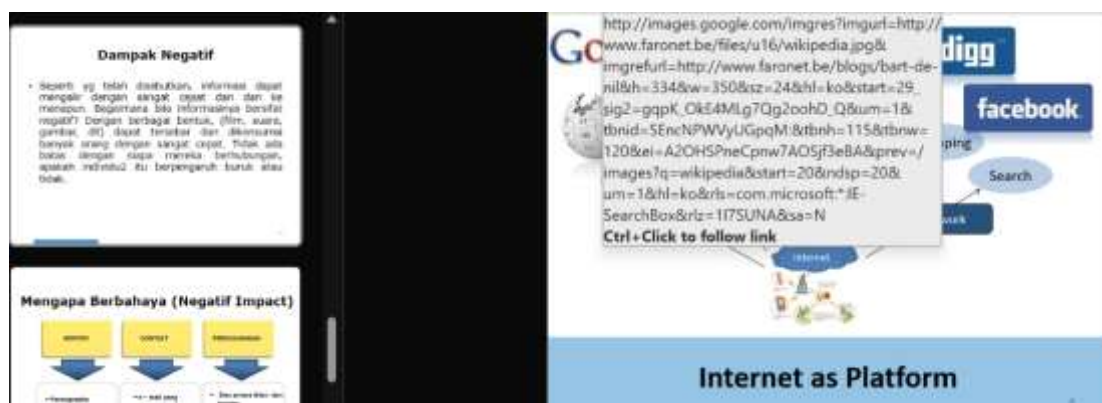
Dampak Negatif

• Seperti yg telah disebutkan, informasi dapat mengalir dengan sangat cepat dan dari ke manapun. Bagaimana bila informasinya bersifat negatif? Dengan berbagai bentuk, (film, suara, gambar, dll) dapat tersebar dan dikonsumsi banyak orang dengan sangat cepat. Tidak ada batas dengan siapa mereka berhubungan, apakah individu2 itu berpengaruh buruk atau tidak.

Mengapa Berbahaya (Negatif Impact)

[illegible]

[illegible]

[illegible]

http://images.google.com/imgres?imgurl=http://www.faronet.be/files/u16/wikipedia.jpg&imgrefurl=http://www.faronet.be/blogs/bart-de-nil&h=334&w=350&sz=24&hl=ko&start=29_sig2=gqpK_OkE4MLg7Qg2oohD_Q&um=1&tbnid=SEncNPWVyUGpqM:&tbnh=115&tbnw=120&ei=A2OHSPneCpnw7AOSjf3eBA&prev=/images?q=wikipedia&start=20&ndsp=20&um=1&hl=ko&rls=com.microsoft:*:IE-SearchBox&rlz=1I7SUNA&sa=N
Ctrl+Click to follow link

Go

digg

facebook

pping

Search

work

Internet

Internet as Platform